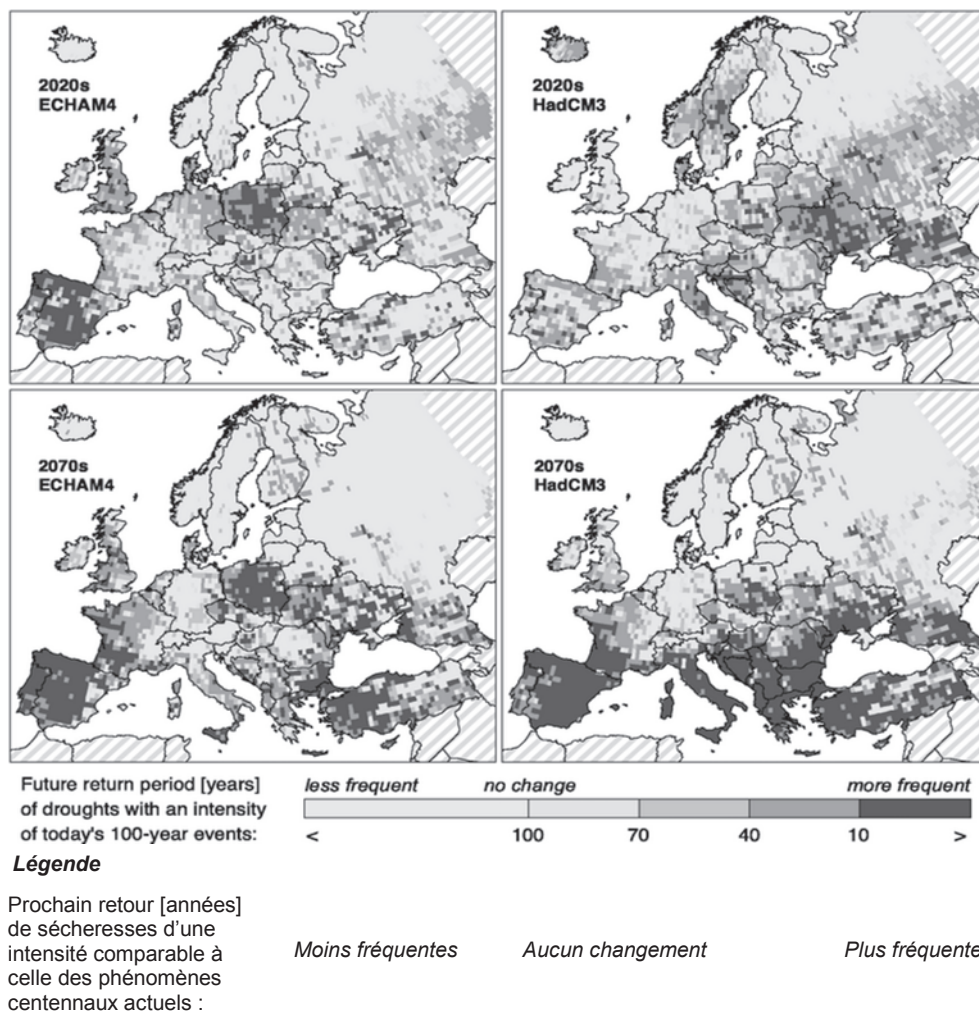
2020s
ECHAM4

2020s
HadCM3

2070s
ECHAM4

2070s
HadCM3

Future return period [years] of droughts with an intensity of today's 100-year events:

less frequent no change more frequent

< 100 70 40 10 >

*Légende*

Prochain retour [années] de sécheresses d'une intensité comparable à celle des phénomènes centennaux actuels :

*Moins fréquentes* *Aucun changement* *Plus fréquente*